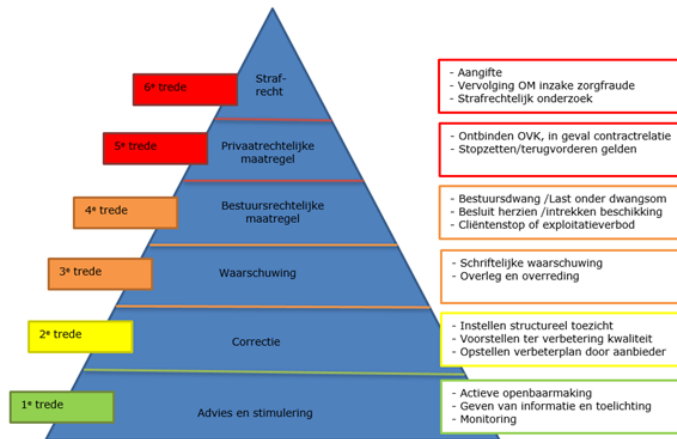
6ᵉ trede

Straf-recht

- Aangifte
- Vervolging OM inzake zorgfraude
- Strafrechtelijk onderzoek

5ᵉ trede

Privaatrechtelijke maatregel

- Ontbinden OVK, in geval contractrelatie
- Stopzetten/terugvorderen gelden

4ᵉ trede

Bestuursrechtelijke maatregel

- Bestuursdwang /Last onder dwangsom
- Besluit herzien /intrekken beschikking
- Cliëntenstop of exploitatieverbod

3ᵉ trede

Waarschuwing

- Schriftelijke waarschuwing
- Overleg en overreding

2ᵉ trede

Correctie

- Instellen structureel toezicht
- Voorstellen ter verbetering kwaliteit
- Opstellen verbeterplan door aanbieder

1ᵉ trede

Advies en stimulering

- Actieve openbaarmaking
- Geven van informatie en toelichting
- Monitoring